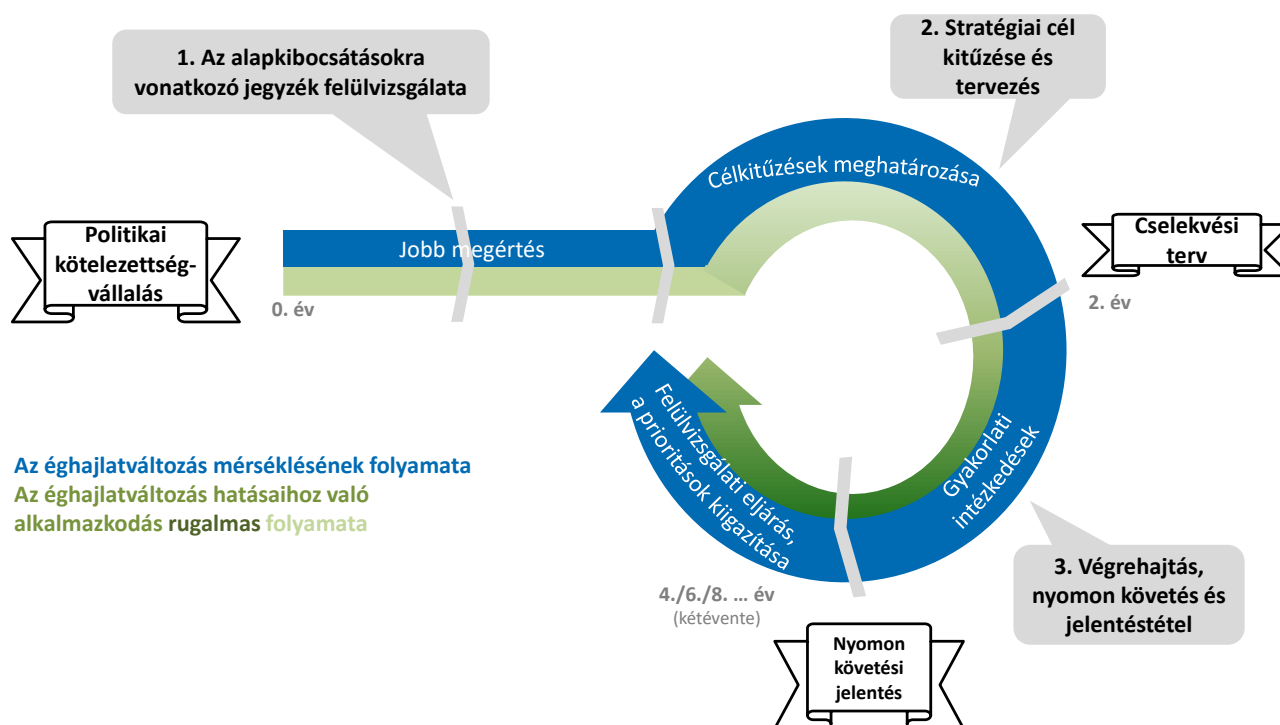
1. Az alapkibocsátásokra vonatkozó jegyzék felülvizsgálata

2. Stratégiai cél kitűzése és tervezés

Politikai kötelezettségvállalás

Jobb megértés

0. év

Célkitűzések meghatározása

Cselekvési terv

2. év

Felülvizsgálati eljárás, a prioritások kiigazítása

Gyakorlati intézkedések

Az éghajlatváltozás mérséklésének folyamata
Az éghajlatváltozás hatásaihoz való alkalmazkodás rugalmas folyamata

4./6./8. … év
(kétévente)

Nyomon követési jelentés

3. Végrehajtás, nyomon követés és jelentéstétel